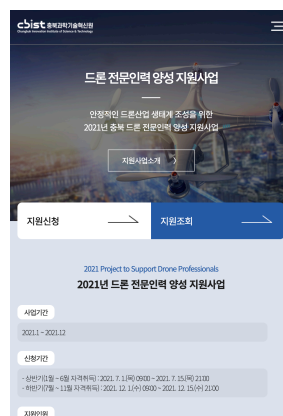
cbist 충북과학기술혁신원
Chungbuk Innovation Institute of Science & Technology

드론 전문인력 양성 지원사업

안정적인 드론산업 생태계 조성을 위한
2021년 충북 드론 전문인력 양성 지원사업

지원사업소개

지원신청

지원조회

2021 Project to Support Drone Professionals

2021년 드론 전문인력 양성 지원사업

사업기간

2021.1 ~ 2021.12

신청기간

- 상반기(1월 ~ 6월 자격취득) : 2021. 7. 1.(목) 09:00 ~ 2021. 7. 15.(목) 21:00
- 하반기(7월 ~ 11월 자격취득) : 2021. 12. 1.(수) 09:00 ~ 2021. 12. 15.(수) 21:00

지원인원